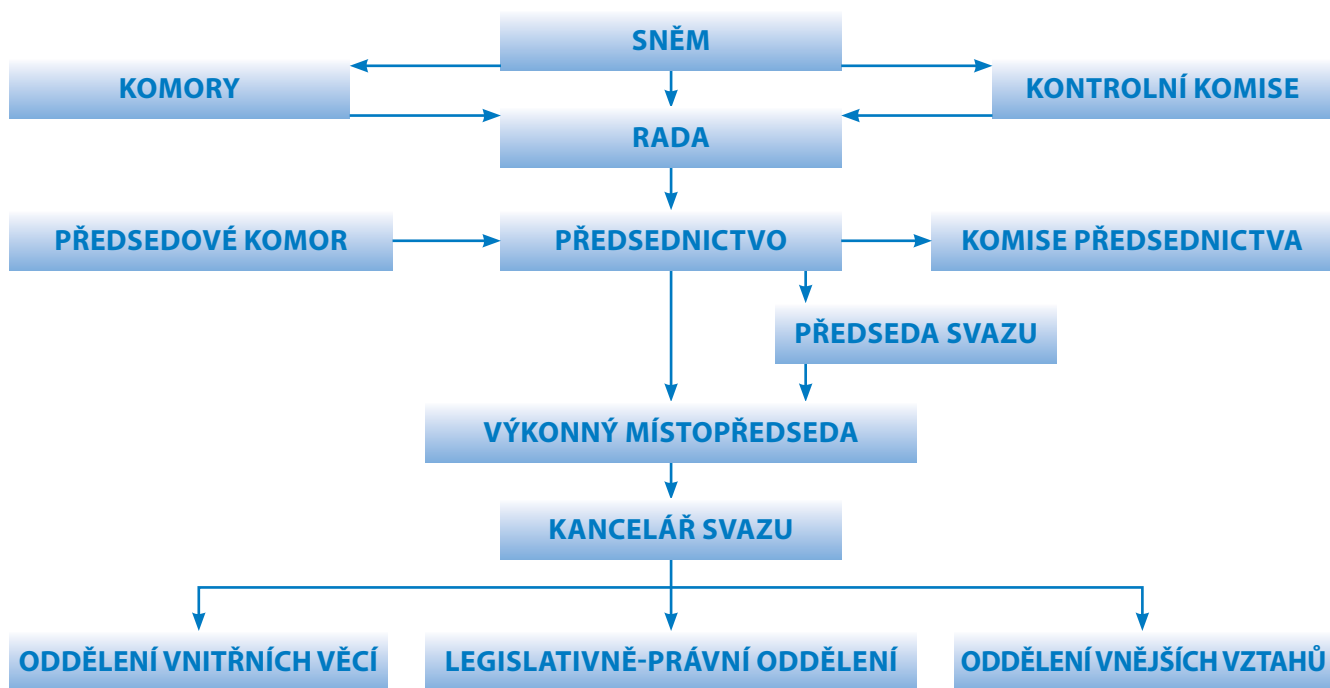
SNĚM

KOMORY

KONTROLNÍ KOMISE

RADA

PŘEDSEDOVÉ KOMOR

PŘEDSEDNICTVO

KOMISE PŘEDSEDNICTVA

PŘEDSEDA SVAZU

VÝKONNÝ MÍSTOPŘEDSEDA

KANCELÁŘ SVAZU

ODDĚLENÍ VNITŘNÍCH VĚCÍ

LEGISLATIVNĚ-PRÁVNÍ ODDĚLENÍ

ODDĚLENÍ VNĚJŠÍCH VZTAHŮ